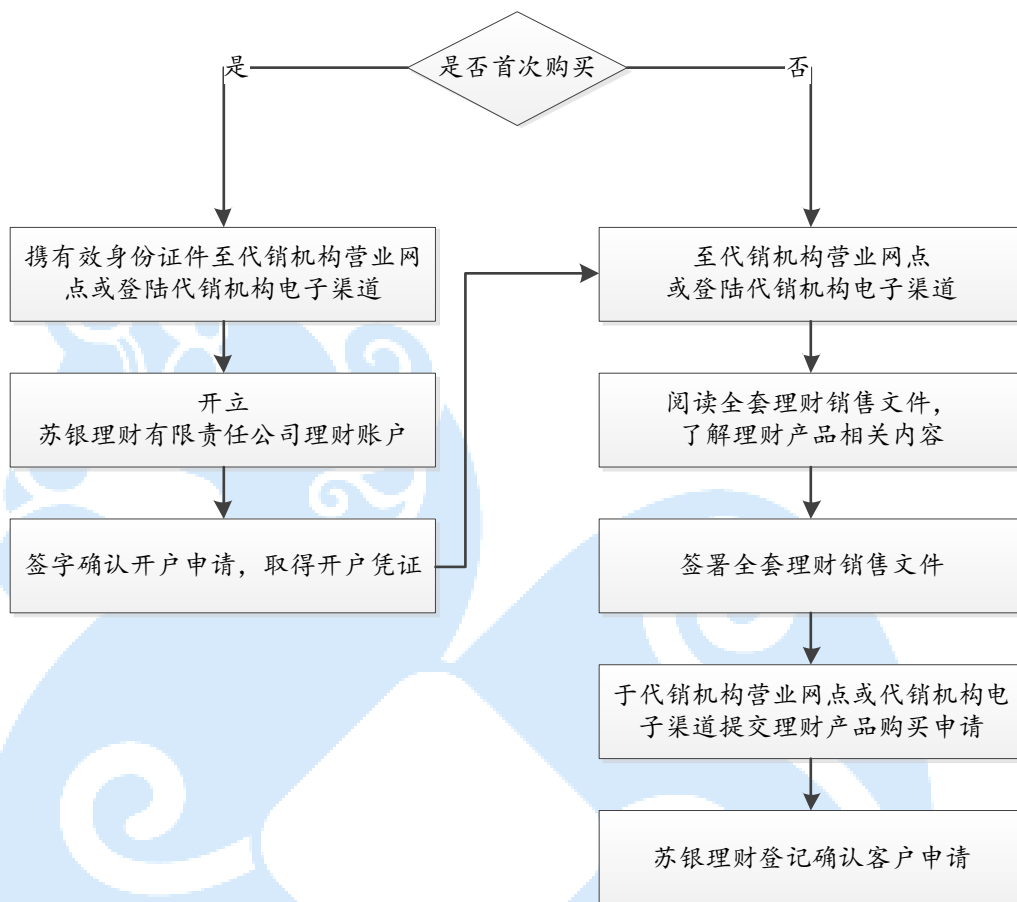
是否首次购买

是

否

携有效身份证件至代销机构营业网点或登陆代销机构电子渠道

开立
苏银理财有限责任公司理财账户

签字确认开户申请，取得开户凭证

至代销机构营业网点
或登陆代销机构电子渠道

阅读全套理财销售文件，
了解理财产品相关内容

签署全套理财销售文件

于代销机构营业网点或代销机构电子渠道提交理财产品购买申请

苏银理财登记确认客户申请